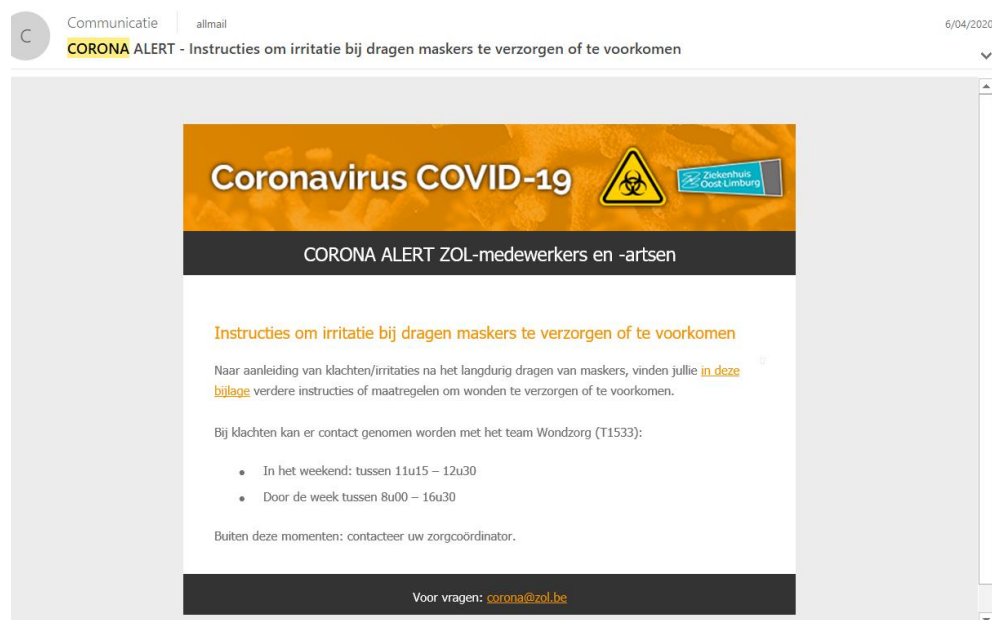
C

Communicatie | allmail

6/04/2020

CORONA ALERT - Instructies om irritatie bij dragen maskers te verzorgen of te voorkomen

Coronavirus COVID-19

Ziekenhuis Oost-Limburg

CORONA ALERT ZOL-medewerkers en -artsen

Instructies om irritatie bij dragen maskers te verzorgen of te voorkomen

Naar aanleiding van klachten/irritaties na het langdurig dragen van maskers, vinden jullie in deze bijlage verdere instructies of maatregelen om wonden te verzorgen of te voorkomen.

Bij klachten kan er contact genomen worden met het team Wondzorg (T1533):

- In het weekend: tussen 11u15 – 12u30
- Door de week tussen 8u00 – 16u30

Buiten deze momenten: contacteer uw zorgcoördinator.

Voor vragen: corona@zol.be